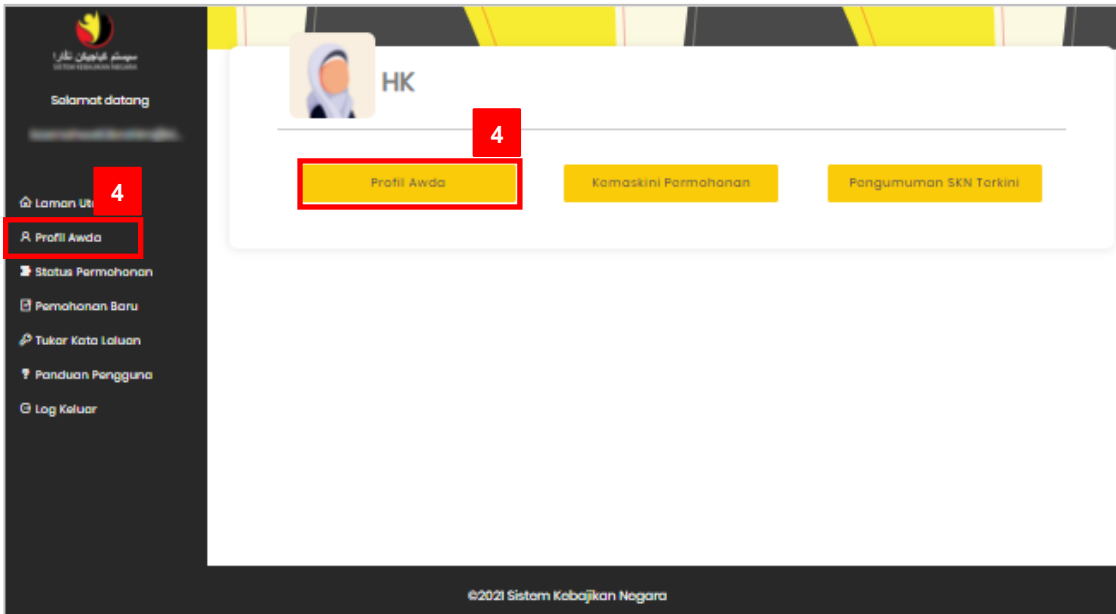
سيستم كباجيقن نڬارا
SISTEM KEBAJIKAN NEGARA

Salamat datang

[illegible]

Laman Utama
4
Profil Awda
Status Permohonan
Pemohonan Baru
Tukar Kata Laluan
Panduan Pengguna
Log Keluar

HK

4

Profil Awda

Kemaskini Permohonan

Pengumuman SKN Terkini

©2021 Sistem Kebajikan Negara